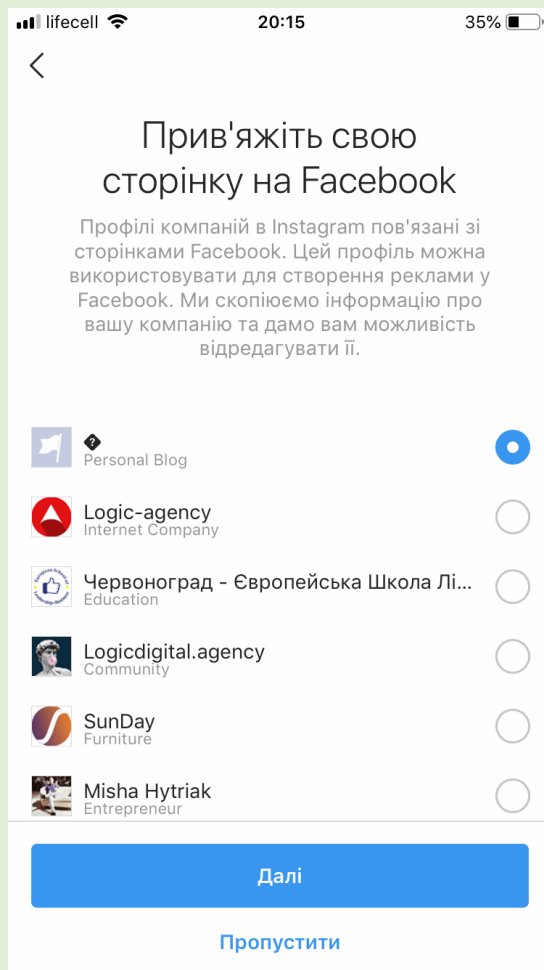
lifecell 20:15 35%

<

Прив'яжіть свою сторінку на Facebook

Профілі компаній в Instagram пов'язані зі сторінками Facebook. Цей профіль можна використовувати для створення реклами у Facebook. Ми скопіюємо інформацію про вашу компанію та дамо вам можливість відредагувати її.

Personal Blog

Logic-agency
Internet Company

Червоноград - Європейська Школа Лі...
Education

Logicdigital.agency
Community

SunDay
Furniture

Misha Hytriak
Entrepreneur

Далі

Пропустити